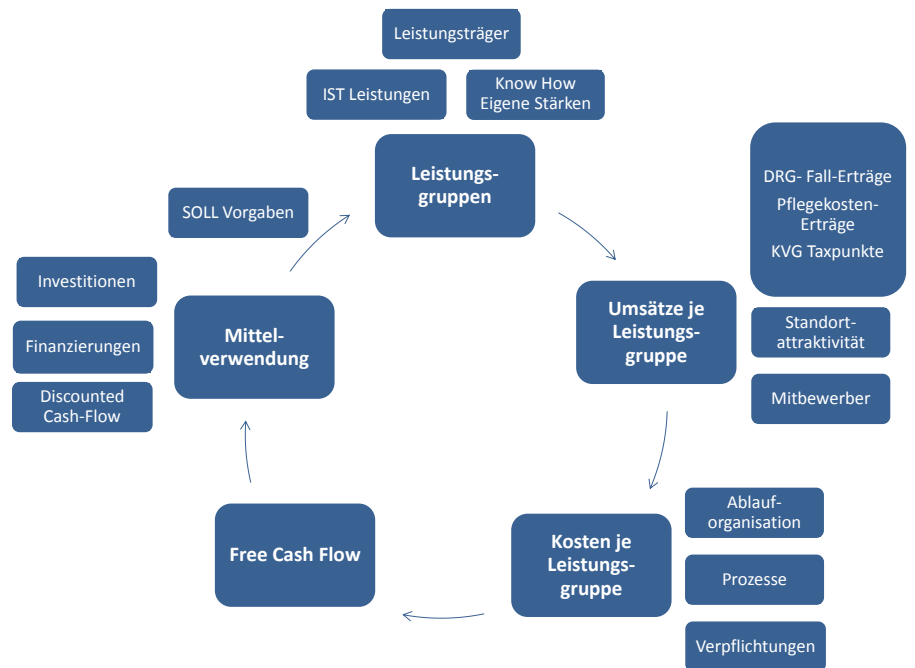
Leistungsträger

IST Leistungen

Know How
Eigene Stärken

Leistungsgruppen

SOLL Vorgaben

DRG- Fall-Erträge
Pflegekosten-Erträge
KVG Taxpunkte

Investitionen

Finanzierungen

Discounted
Cash-Flow

Mittelverwendung

Umsätze je Leistungsgruppe

Standortattraktivität

Mitbewerber

Free Cash Flow

Kosten je Leistungsgruppe

Ablauforganisation

Prozesse

Verpflichtungen